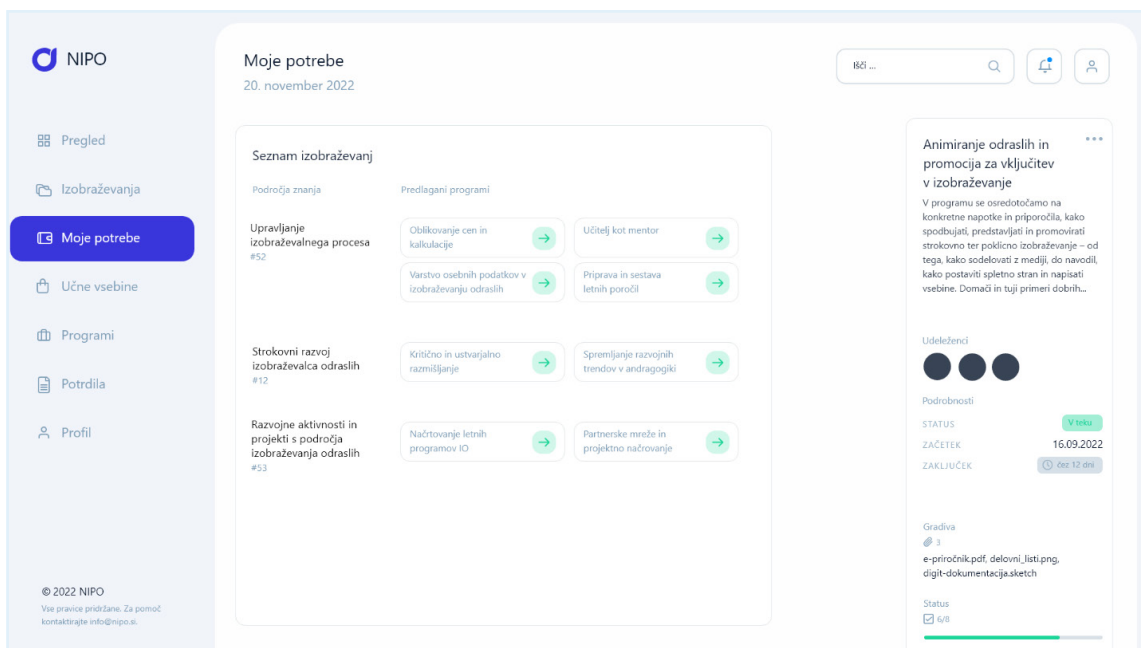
NIPO

Pregled

Izobraževanja

Moje potrebe

Učne vsebine

Programi

Potrdila

Profil

© 2022 NIPO
Vse pravice pridržane. Za pomoč kontaktirajte info@nipo.si.

Moje potrebe
20. november 2022

Išči ...

Seznam izobraževanj

Področja znanja

Predlagani programi

Upravljanje izobraževalnega procesa
#52

Oblikovanje cen in kalkulacije

Učitelj kot mentor

Varstvo osebnih podatkov v izobraževanju odraslih

Priprava in sestava letnih poročil

Strokovni razvoj izobraževalca odraslih
#12

Kritično in ustvarjalno razmišljanje

Spremljanje razvojnih trendov v andragogiki

Razvojne aktivnosti in projekti s področja izobraževanja odraslih
#53

Načrtovanje letnih programov IO

Partnerske mreže in projektno načrovanje

Animiranje odraslih in promocija za vključitev v izobraževanje

V programu se osredotočamo na konkretne napotke in priporočila, kako spodbujati, predstavljati in promovirati strokovno ter poklicno izobraževanje – od tega, kako sodelovati z mediji, do navodil, kako postaviti spletno stran in napisati vsebine. Domači in tuji primeri dobrih...

Udeleženci

Podrobnosti

STATUS V teku

ZAČETEK 16.09.2022

ZAKLJUČEK čez 12 dni

Gradiva
3
e-priročnik.pdf, delovni_listi.png, digit-dokumentacija.sketch

Status
6/8